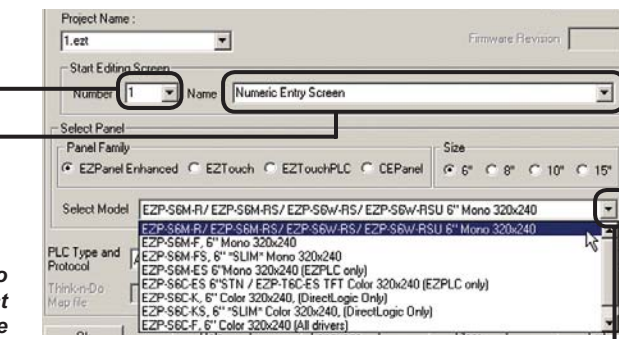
Project Name :

1.ezt

Firmware Revision

Start Editing Screen

Number 1

Name Numeric Entry Screen

Select Panel

Panel Family

EZPanel Enhanced EZTouch EZTouchPLC CEPanel

Size

6" 8" 10" 15"

Select Model EZP-S6M-R/ EZP-S6M-RS/ EZP-S6W-RS/ EZP-S6W-RSU 6" Mono 320x240

EZP-S6M-R/ EZP-S6M-RS/ EZP-S6W-RS/ EZP-S6W-RSU 6" Mono 320x240
EZP-S6M-F, 6" Mono 320x240
EZP-S6M-FS, 6" "SLIM" Mono 320x240
EZP-S6M-ES 6"Mono 320x240 (EZPLC only)
EZP-S6C-ES 6"STN / EZP-T6C-ES TFT Color 320x240 (EZPLC only)
EZP-S6C-K, 6" Color 320x240, (DirectLogic Only)
EZP-S6C-KS, 6" "SLIM" Color 320x240, (DirectLogic Only)
EZP-S6C-F, 6" Color 320x240 (All drivers)

PLC Type and Protocol

Think-n-Do Map file

o
t
e